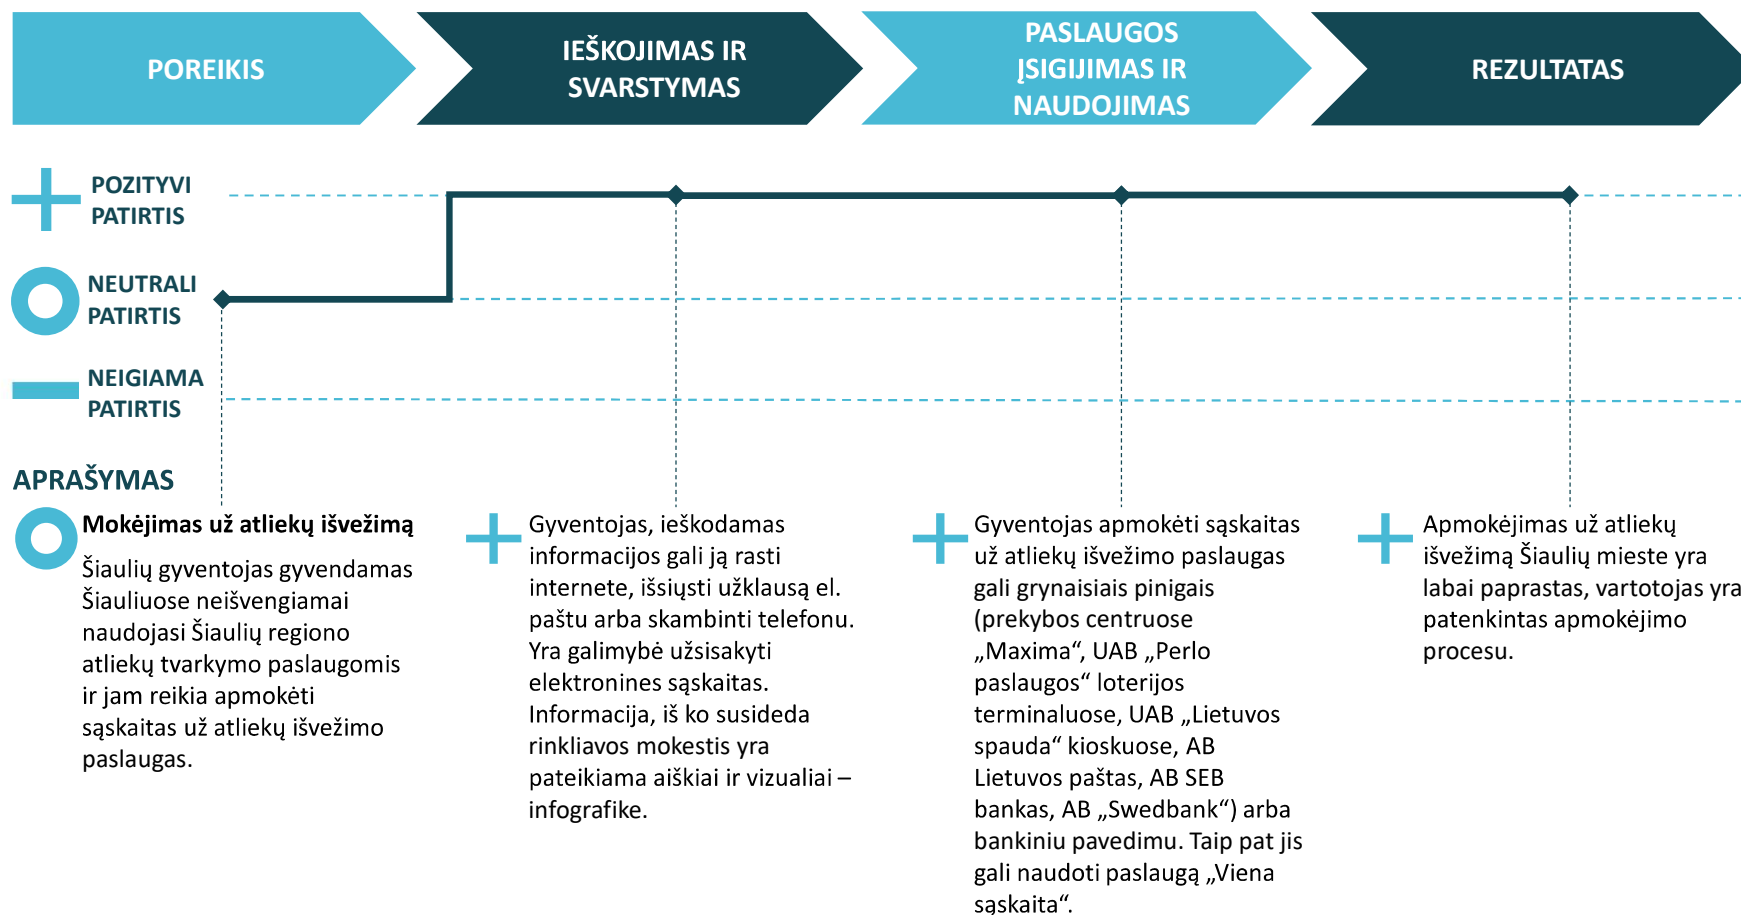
POREIKIS

IEŠKOJIMAS IR SVARSTYMAS

PASLAUGOS ĮSIGIJIMAS IR NAUDOJIMAS

REZULTATAS

POZITYVI PATIRTIS

NEUTRALI PATIRTIS

NEIGIAMA PATIRTIS

APRAŠYMAS

Mokėjimas už atliekų išvežimą

Šiaulių gyventojas gyvendamas Šiauliuose neišvengiamai naudojasi Šiaulių regiono atliekų tvarkymo paslaugomis ir jam reikia apmokėti sąskaitas už atliekų išvežimo paslaugas.

Gyventojas, ieškodamas informacijos gali ją rasti internete, išsiųsti užklausą el. paštu arba skambinti telefonu. Yra galimybė užsisakyti elektronines sąskaitas. Informacija, iš ko susideda rinkliavos mokestis yra pateikiama aiškiai ir vizualiai – infografike.

Gyventojas apmokėti sąskaitas už atliekų išvežimo paslaugas gali grynaisiais pinigais (prekybos centruose „Maxima“, UAB „Perlo paslaugos“ loterijos terminaluose, UAB „Lietuvos spauda“ kioskuose, AB Lietuvos paštas, AB SEB bankas, AB „Swedbank“) arba bankiniu pavedimu. Taip pat jis gali naudoti paslaugą „Viena sąskaita“.

Apmokėjimas už atliekų išvežimą Šiaulių mieste yra labai paprastas, vartotojas yra patenkintas apmokėjimo procesu.